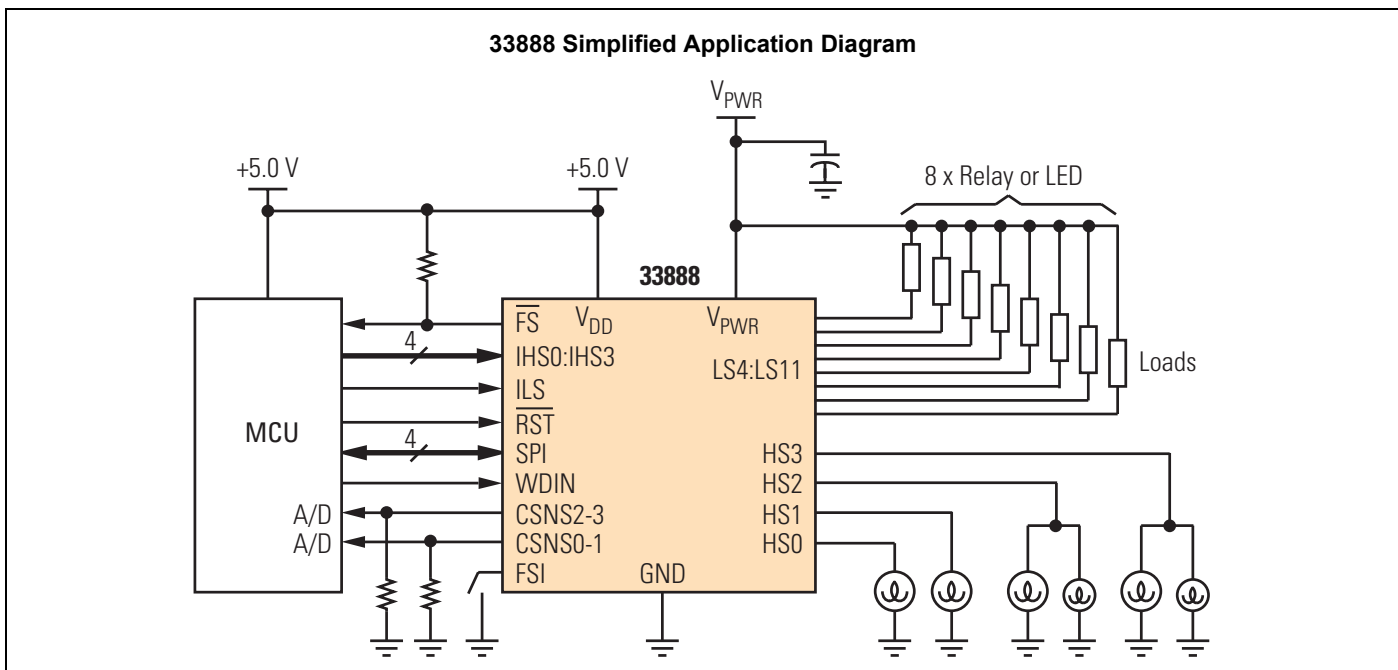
33888 Simplified Application Diagram

$V_{PWR}$

+5.0 V

+5.0 V

8 x Relay or LED

33888

MCU

$\overline{FS}$

$V_{DD}$

$V_{PWR}$

4

IHS0:IHS3

LS4:LS11

Loads

ILS

$\overline{RST}$

4

SPI

HS3

WDIN

HS2

A/D

CSNS2-3

HS1

A/D

CSNS0-1

HS0

FSI

GND